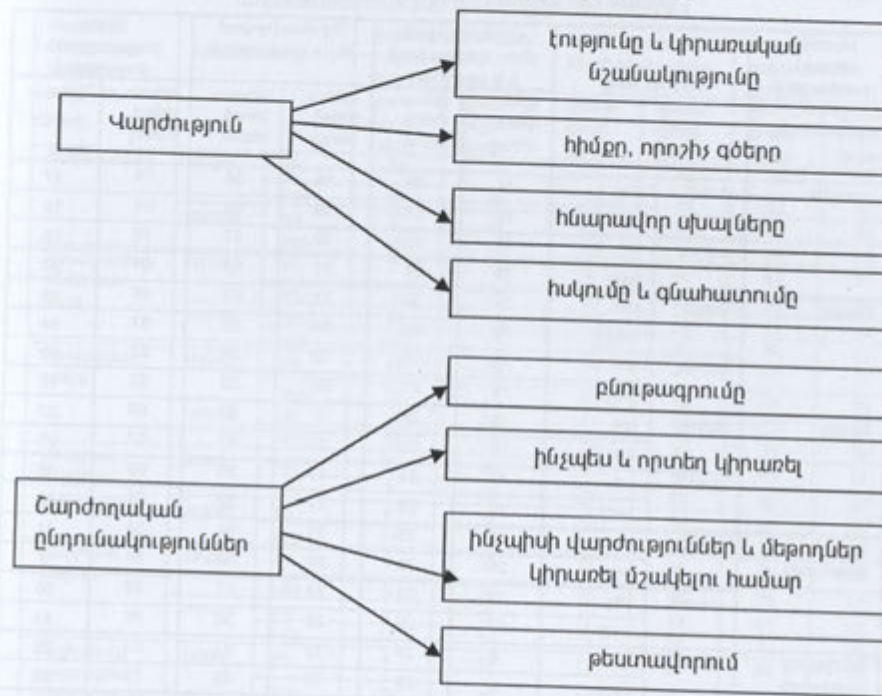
Վարժություն

էությունը և կիրառական նշանակությունը

հիմքը, որոշիչ գծերը

հնարավոր սխալները

հսկումը և գնահատումը

Շարժողական ընդունակություններ

բնութագրումը

ինչպես և որտեղ կիրառել

ինչպիսի վարժություններ և մեթոդներ կիրառել մշակելու համար

թեստավորում